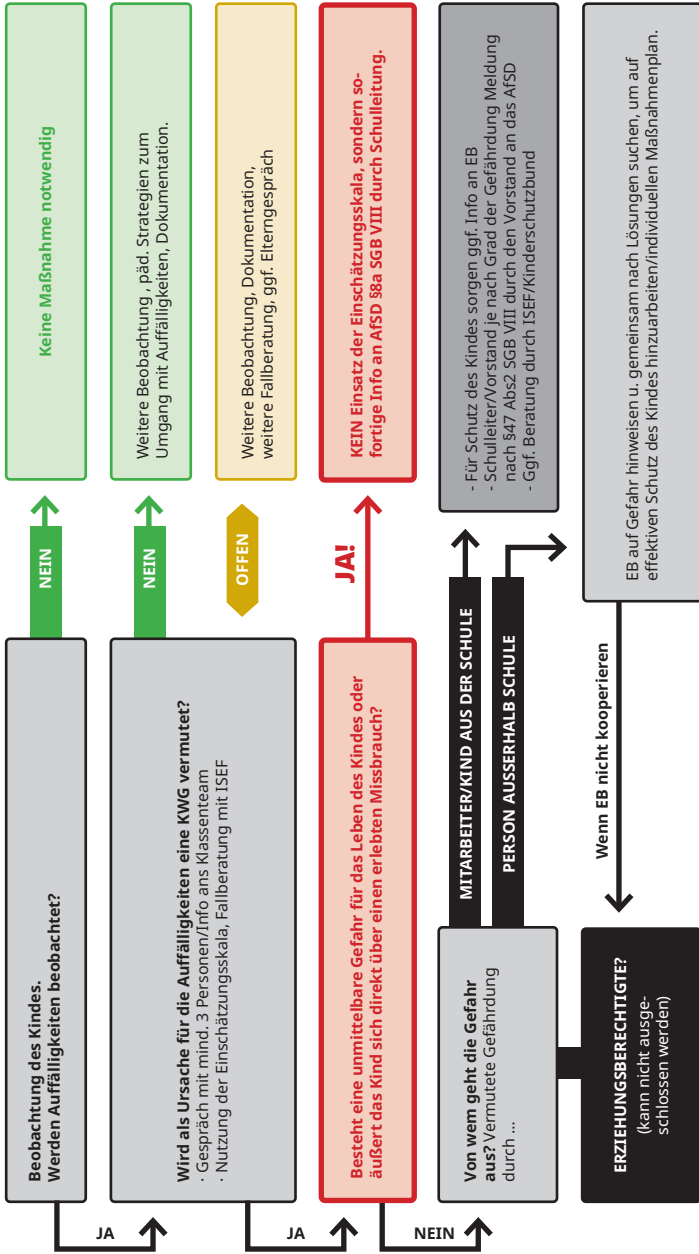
Beobachtung des Kindes.
Werden Auffälligkeiten beobachtet?

NEIN

Keine Maßnahme notwendig

JA

Wird als Ursache für die Auffälligkeiten eine KWG vermutet?
· Gespräch mit mind. 3 Personen/Info ans Klassenteam
· Nutzung der Einschätzungsskala, Fallberatung mit ISEF

NEIN

Weitere Beobachtung , päd. Strategien zum Umgang mit Auffälligkeiten, Dokumentation.

OFFEN

Weitere Beobachtung, Dokumentation, weitere Fallberatung, ggf. Elterngespräch

JA

Besteht eine unmittelbare Gefahr für das Leben des Kindes oder äußert das Kind sich direkt über einen erlebten Missbrauch?

JA!

KEIN Einsatz der Einschätzungsskala, sondern sofortige Info an AfSD §8a SGB VIII durch Schulleitung.

NEIN

Von wem geht die Gefahr aus? Vermutete Gefährdung durch ...

MITARBEITER/KIND AUS DER SCHULE

- Für Schutz des Kindes sorgen ggf. Info an EB
- Schulleiter/Vorstand je nach Grad der Gefährdung Meldung nach §47 Abs2 SGB VIII durch den Vorstand an das AfSD
- Ggf. Beratung durch ISEF/Kinderschutzbund

PERSON AUSSERHALB SCHULE

EB auf Gefahr hinweisen u. gemeinsam nach Lösungen suchen, um auf effektiven Schutz des Kindes hinzuarbeiten/individuellen Maßnahmenplan.

Wenn EB nicht kooperieren

ERZIEHUNGSBERECHTIGTE? (kann nicht ausgeschlossen werden)